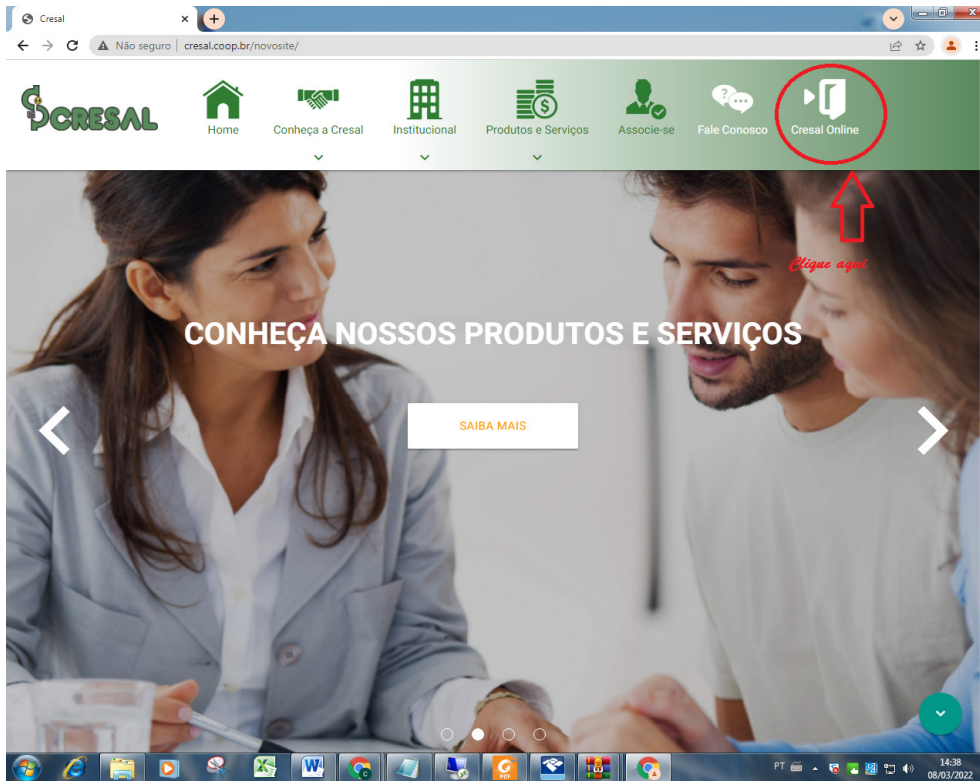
Cresal

Não seguro | cresal.coop.br/novosite/

CRESAL

Home

Conheça a Cresal

Institucional

Produtos e Serviços

Associe-se

Fale Conosco

Cresal Online

Clique aqui

CONHEÇA NOSSOS PRODUTOS E SERVIÇOS

SAIBA MAIS

PT

14:38
08/03/2022